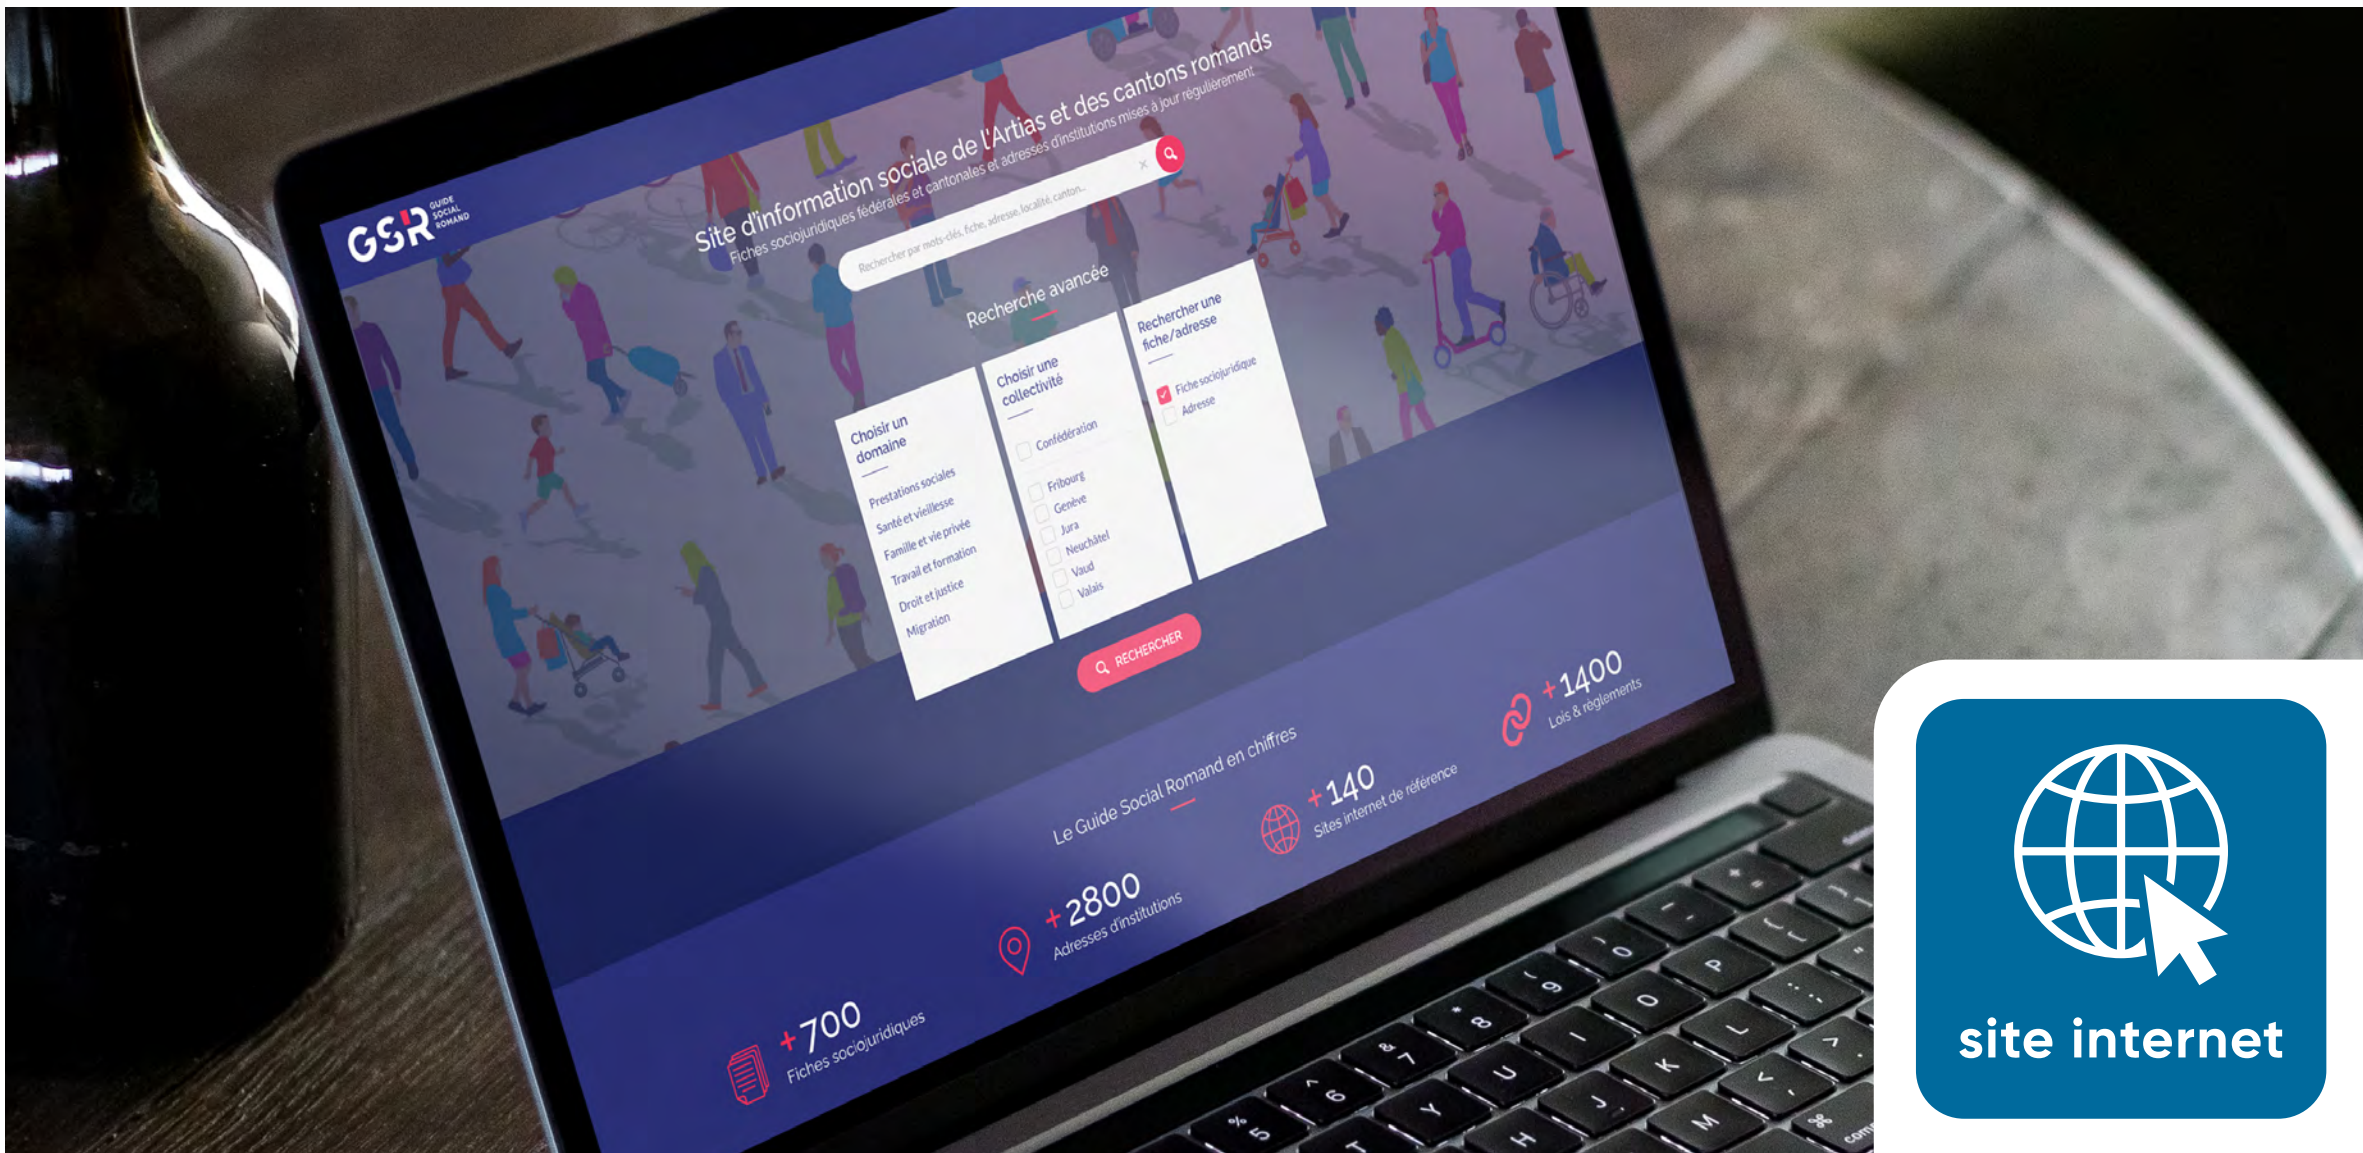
GSR GUIDE SOCIAL ROMAND

Site d'information sociale de l'Artias et des cantons romands

Fiches sociojuridiques fédérales et cantonales et adresses d'institutions mises à jour régulièrement

Rechercher par mots-clés, fiche, adresse, localité, canton...

Recherche avancée

Choisir un domaine

Prestations sociales
Santé et vieillesse
Famille et vie privée
Travail et formation
Droit et justice
Migration

Choisir une collectivité

Confédération
Fribourg
Genève
Jura
Neuchâtel
Vaud
Valais

Rechercher une fiche/adresse

Fiche sociojuridique
Adresse

RECHERCHER

Le Guide Social Romand en chiffres

+700 Fiches sociojuridiques

+2800 Adresses d'institutions

+140 Sites internet de référence

+1400 Lois & règlements

site internet